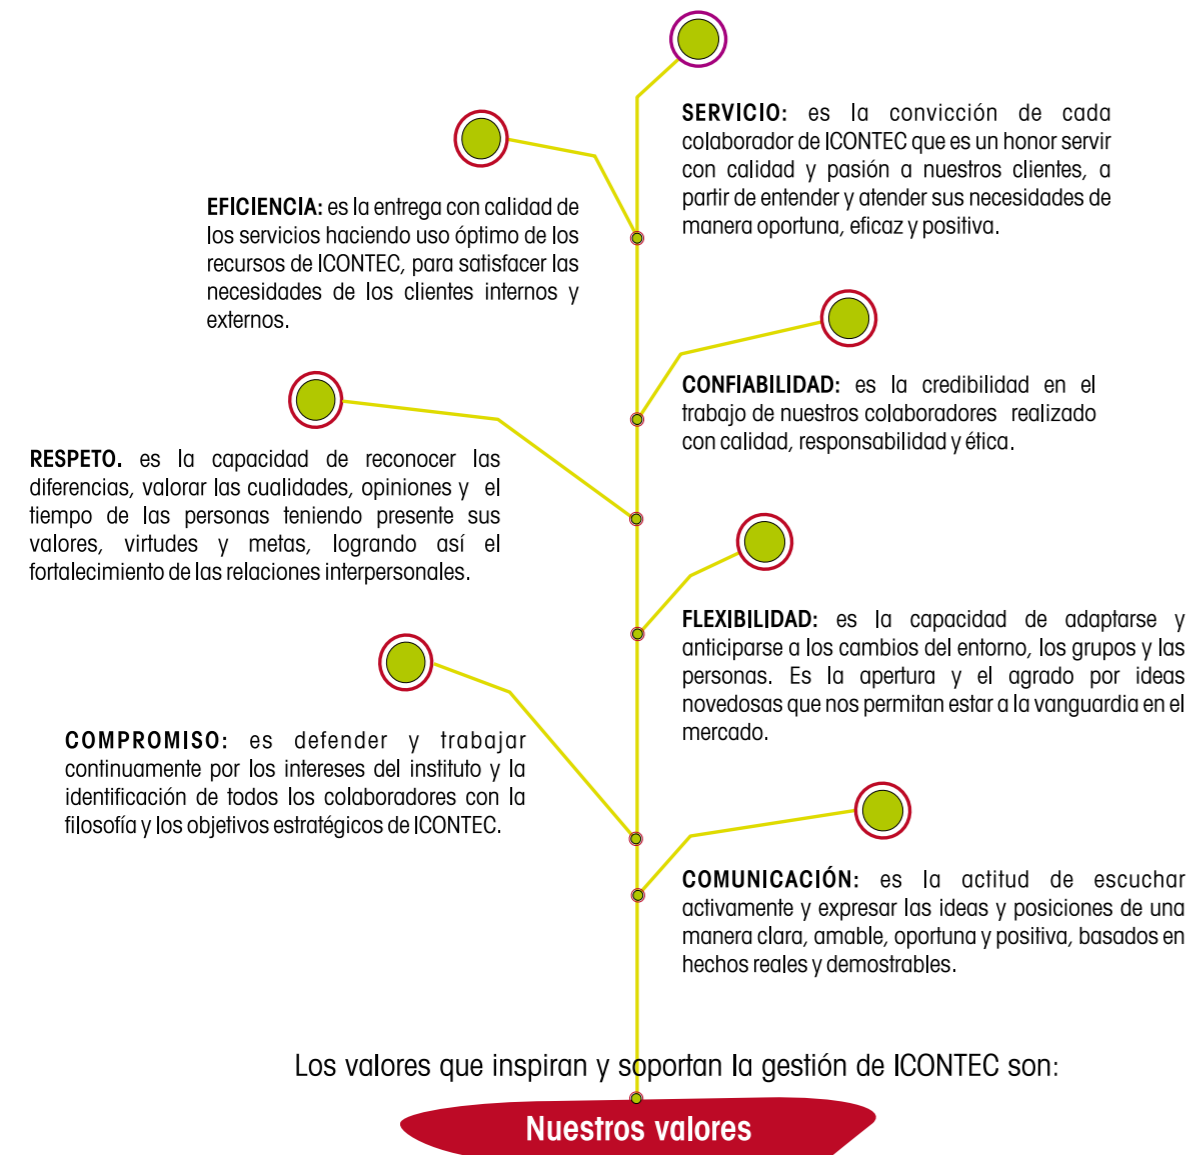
**SERVICIO:** es la convicción de cada colaborador de ICONTEC que es un honor servir con calidad y pasión a nuestros clientes, a partir de entender y atender sus necesidades de manera oportuna, eficaz y positiva.

**EFICIENCIA:** es la entrega con calidad de los servicios haciendo uso óptimo de los recursos de ICONTEC, para satisfacer las necesidades de los clientes internos y externos.

**CONFIABILIDAD:** es la credibilidad en el trabajo de nuestros colaboradores realizado con calidad, responsabilidad y ética.

**RESPETO.** es la capacidad de reconocer las diferencias, valorar las cualidades, opiniones y el tiempo de las personas teniendo presente sus valores, virtudes y metas, logrando así el fortalecimiento de las relaciones interpersonales.

**FLEXIBILIDAD:** es la capacidad de adaptarse y anticiparse a los cambios del entorno, los grupos y las personas. Es la apertura y el agrado por ideas novedosas que nos permitan estar a la vanguardia en el mercado.

**COMPROMISO:** es defender y trabajar continuamente por los intereses del instituto y la identificación de todos los colaboradores con la filosofía y los objetivos estratégicos de ICONTEC.

**COMUNICACIÓN:** es la actitud de escuchar activamente y expresar las ideas y posiciones de una manera clara, amable, oportuna y positiva, basados en hechos reales y demostrables.

Los valores que inspiran y soportan la gestión de ICONTEC son:

Nuestros valores